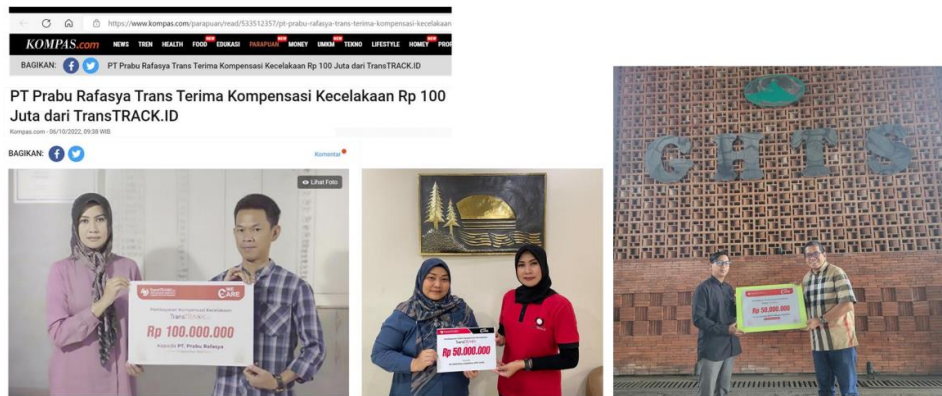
https://www.kompas.com/parapuan/read/533512357/pt-prabu-rafasya-trans-terima-kompensasi-kecelakaan

KOMPAS.com NEWS TREN HEALTH FOOD EDUKASI PARAPUAN MONEY UMKM TEKNO LIFESTYLE HOMEY PROP

BAGIKAN: PT Prabu Rafasya Trans Terima Kompensasi Kecelakaan Rp 100 Juta dari TransTRACK.ID

PT Prabu Rafasya Trans Terima Kompensasi Kecelakaan Rp 100 Juta dari TransTRACK.ID

Kompas.com - 06/10/2022, 09:38 WIB

BAGIKAN:

Komentar

Lihat Foto

TransTRACK

Rp 100.000.000

Kepada PT. Prabu Rafasya

Rp 50.000.000

GHTS

Rp 50.000.000